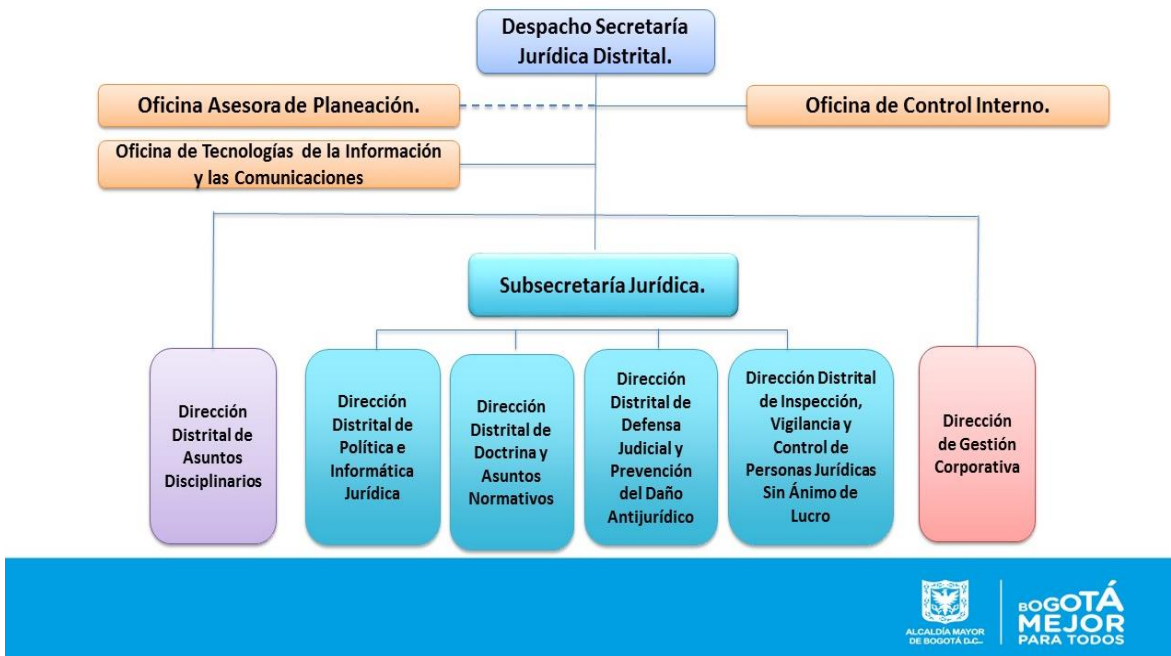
Despacho Secretaría Jurídica Distrital.

Oficina Asesora de Planeación.

Oficina de Control Interno.

Oficina de Tecnologías de la Información y las Comunicaciones

Subsecretaría Jurídica.

Dirección Distrital de Asuntos Disciplinarios

Dirección Distrital de Política e Informática Jurídica

Dirección Distrital de Doctrina y Asuntos Normativos

Dirección Distrital de Defensa Judicial y Prevención del Daño Antijurídico

Dirección Distrital de Inspección, Vigilancia y Control de Personas Jurídicas Sin Ánimo de Lucro

Dirección de Gestión Corporativa

ALCALDÍA MAYOR DE BOGOTÁ D.C.

BOGOTÁ MEJOR PARA TODOS